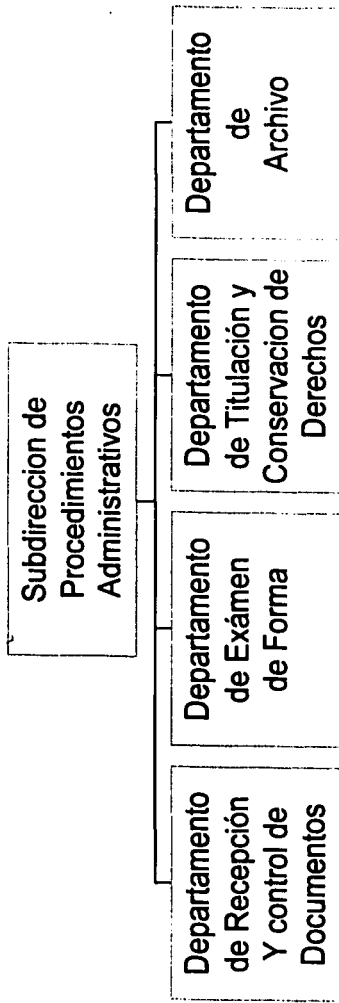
Subdireccion de Procedimientos Administrativos

Departamento de Recepción Y control de Documentos

Departamento de Exámen de Forma

Departamento de Titulación y Conservacion de Derechos

Departamento de Archivo